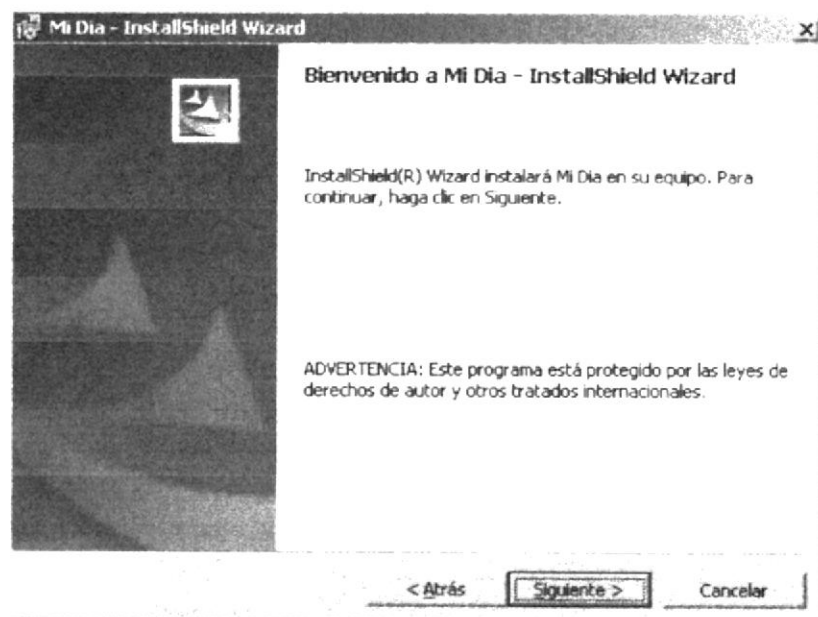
Mi Dia - InstallShield Wizard

Bienvenido a Mi Dia - InstallShield Wizard

InstallShield(R) Wizard instalará Mi Dia en su equipo. Para continuar, haga clic en Siguiente.

ADVERTENCIA: Este programa está protegido por las leyes de derechos de autor y otros tratados internacionales.

< Atrás
Siguiente >
Cancelar